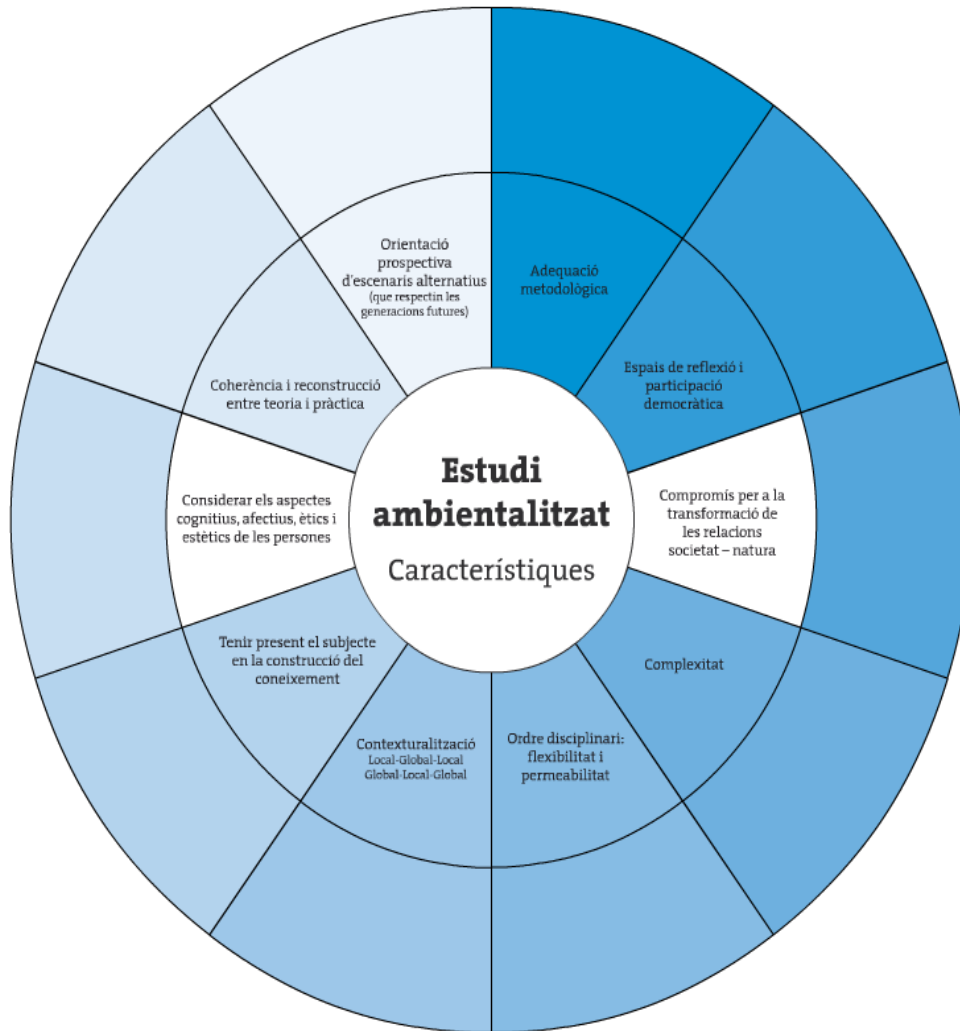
Estudi ambientalitzat

Característiques

Adequació metodològica

Espais de reflexió i participació democràtica

Compromís per a la transformació de les relacions societat – natura

Complexitat

Ordre disciplinari: flexibilitat i permeabilitat

Contexturalització
Local-Global-Local
Global-Local-Global

Tenir present el subjecte en la construcció del coneixement

Considerar els aspectes cognitius, afectius, ètics i estètics de les persones

Coherència i reconstrucció entre teoria i pràctica

Orientació prospectiva d'escenaris alternatius (que respectin les generacions futures)